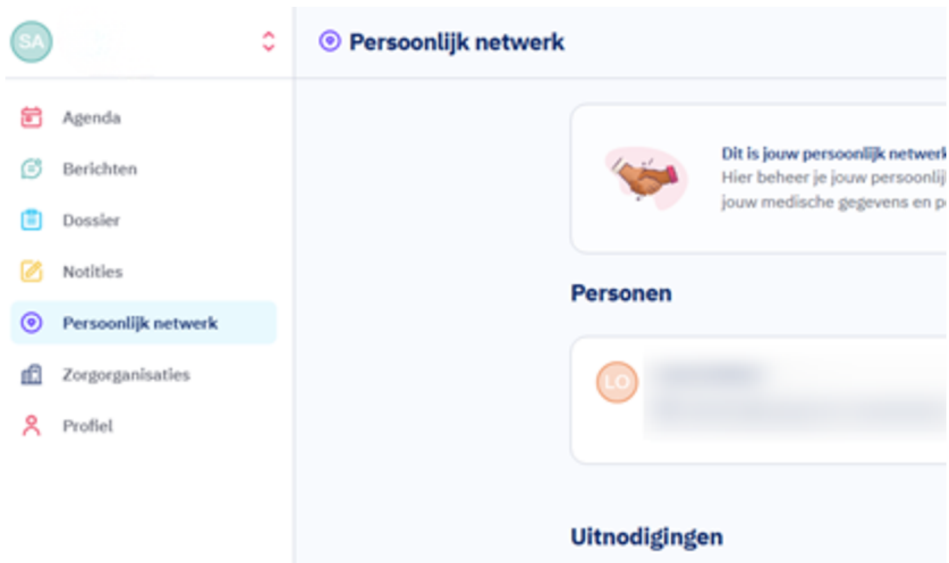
SA

Agenda

Berichten

Dossier

Notities

Persoonlijk netwerk

Zorgorganisaties

Profiel

Persoonlijk netwerk

Dit is jouw persoonlijk netwerk
Hier beheer je jouw persoonlij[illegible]
jouw medische gegevens en p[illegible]

Personen

LO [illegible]

Uitnodigingen